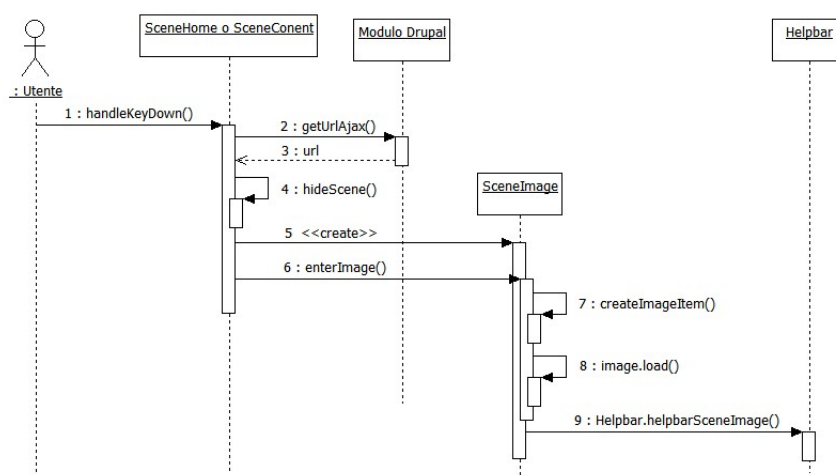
: Utente

SceneHome o SceneConent

Modulo Drupal

Helpbar

1 : handleKeyDown()

2 : getUrlAjax()

3 : url

4 : hideScene()

SceneImage

5 <<create>>

6 : enterImage()

7 : createImageItem()

8 : image.load()

9 : Helpbar.helpbarSceneImage()